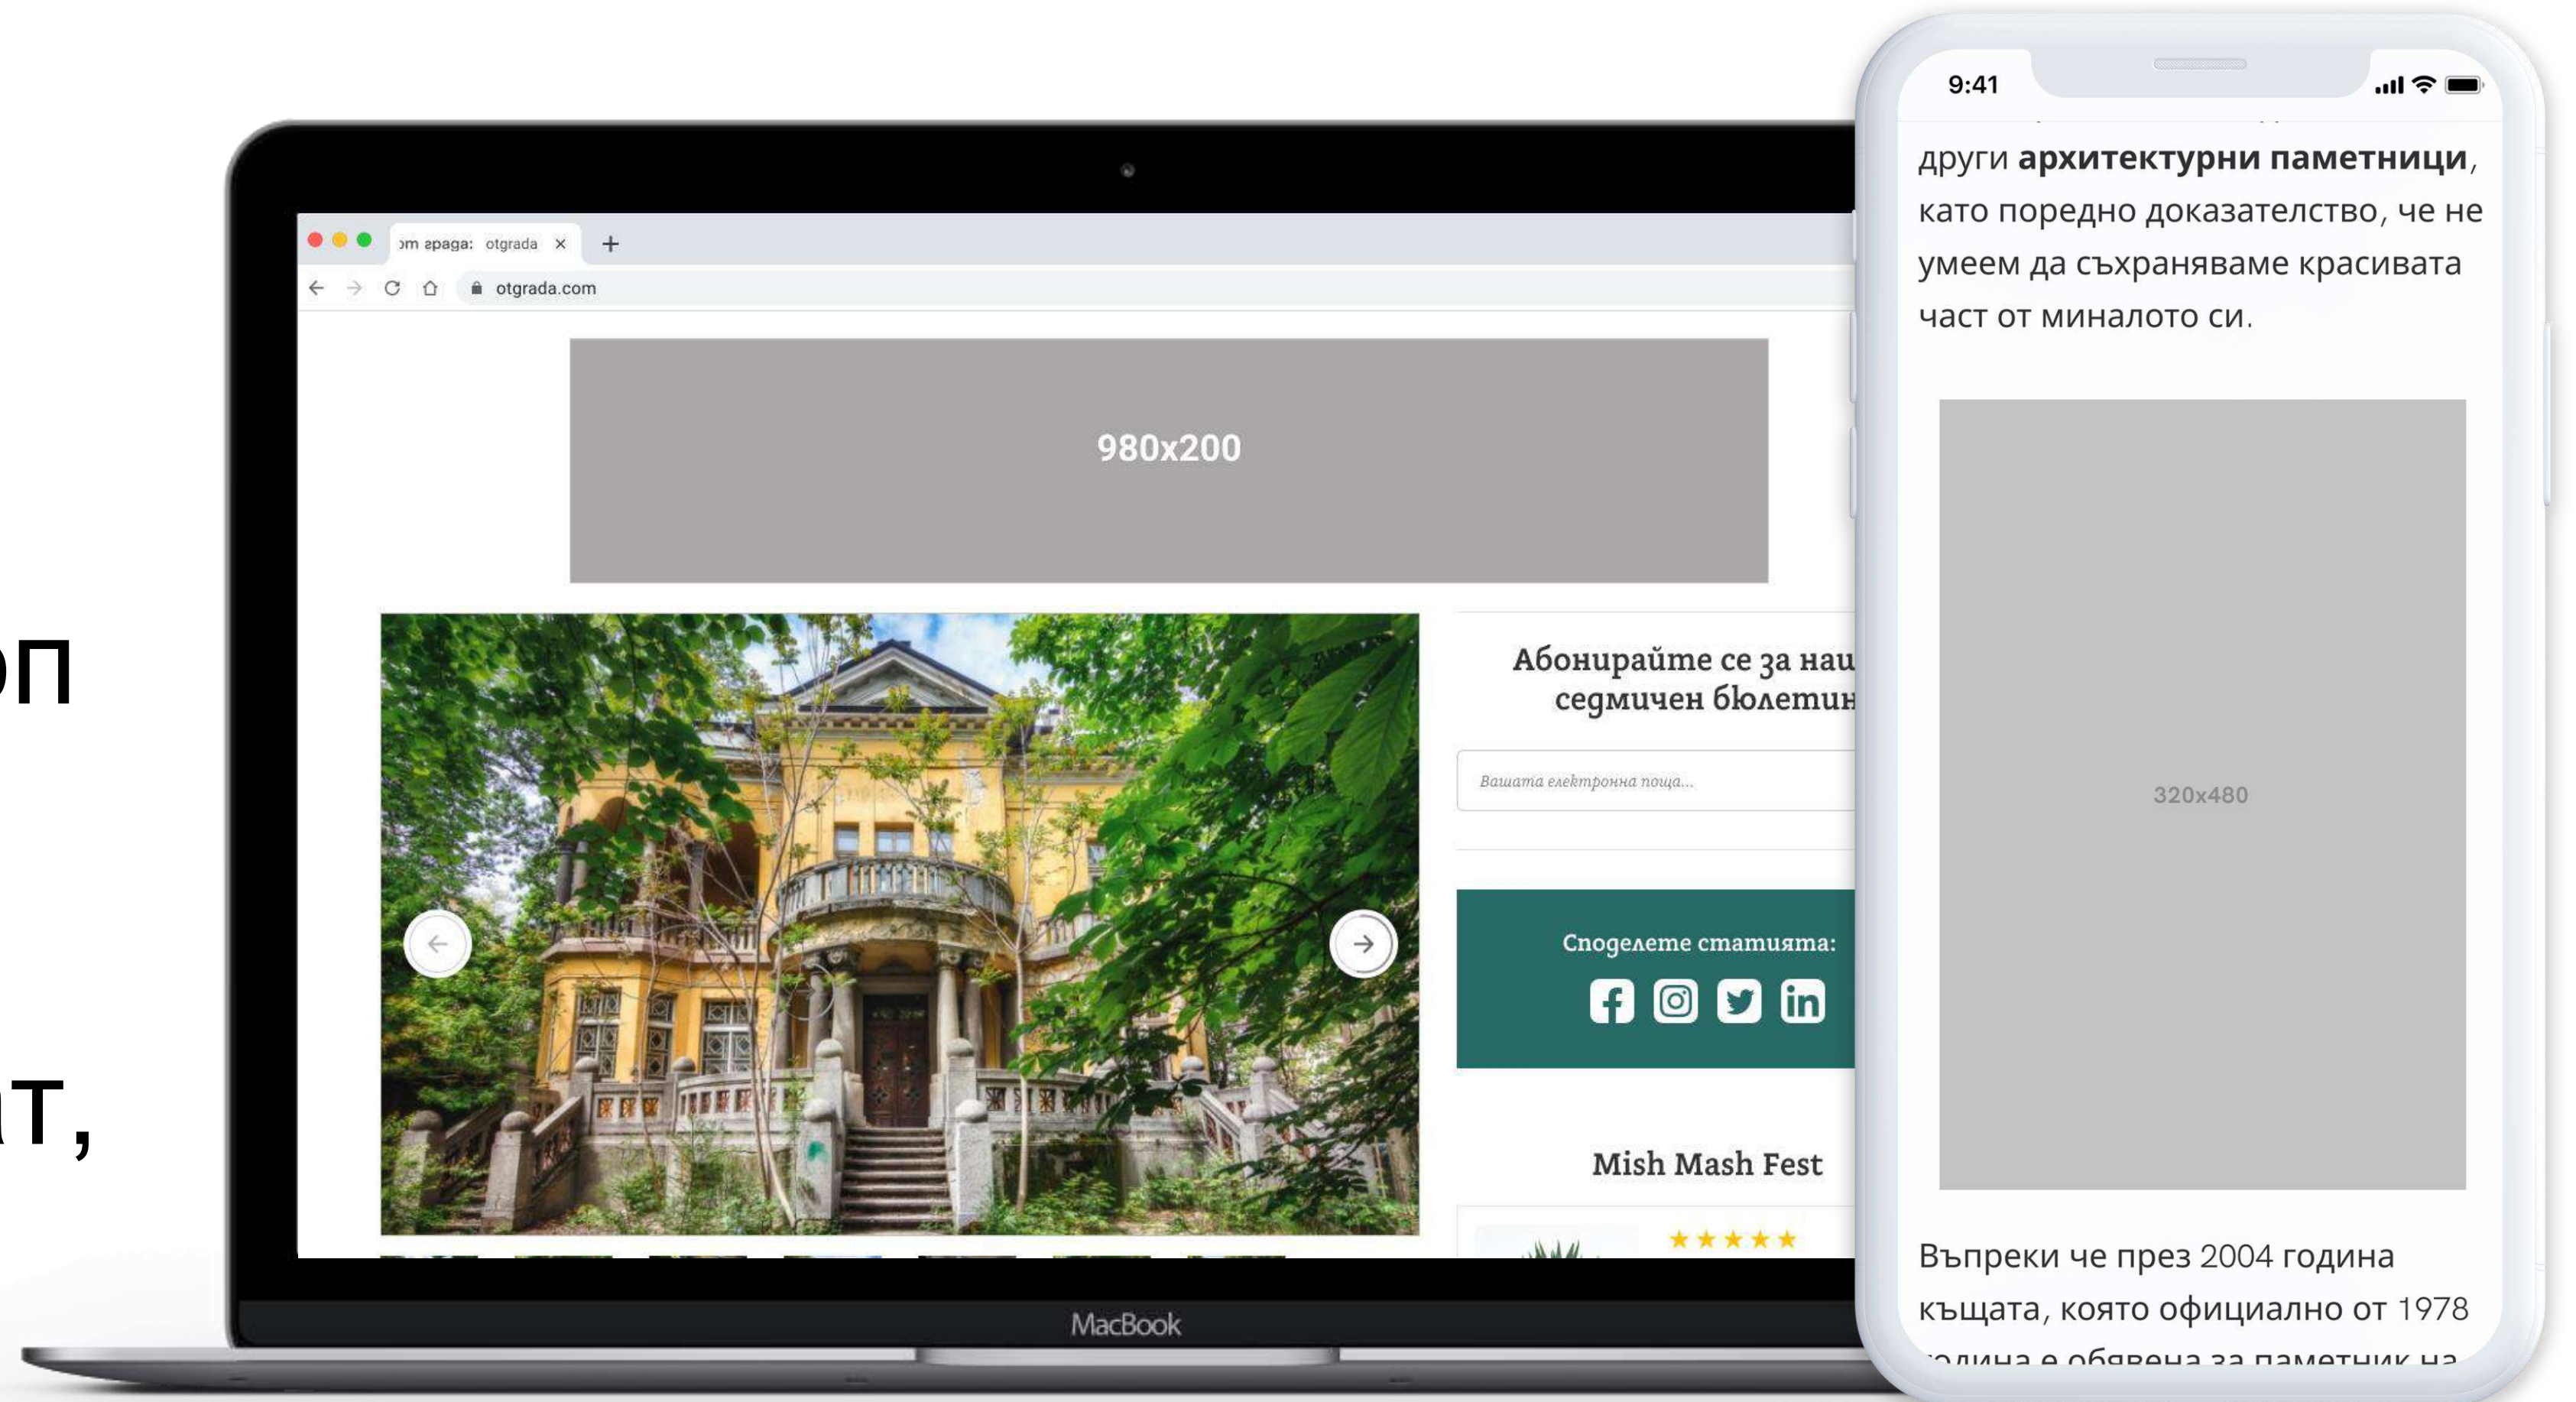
оп

т,

от града: otgrada ×

otgrada.com

980x200

Абонирайте се за наш седмичен бюлетин

Вашата електронна поща...

Споделете статията:

Mish Mash Fest

★★★★★

MacBook

9:41

други **архитектурни паметници**, като поредно доказателство, че не умеем да съхраняваме красивата част от миналото си.

320x480

Въпреки че през 2004 година къщата, която официално от 1978 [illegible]